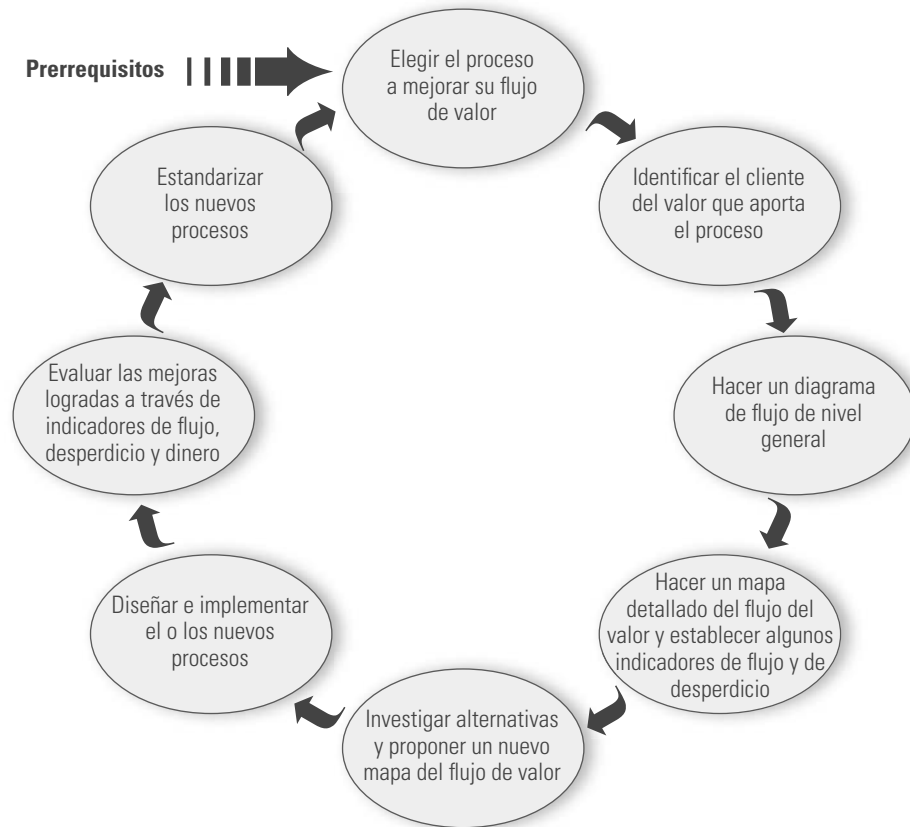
Prerrequisitos

Elegir el proceso a mejorar su flujo de valor

Identificar el cliente del valor que aporta el proceso

Hacer un diagrama de flujo de nivel general

Hacer un mapa detallado del flujo del valor y establecer algunos indicadores de flujo y de desperdicio

Investigar alternativas y proponer un nuevo mapa del flujo de valor

Diseñar e implementar el o los nuevos procesos

Evaluar las mejoras logradas a través de indicadores de flujo, desperdicio y dinero

Estandarizar los nuevos procesos